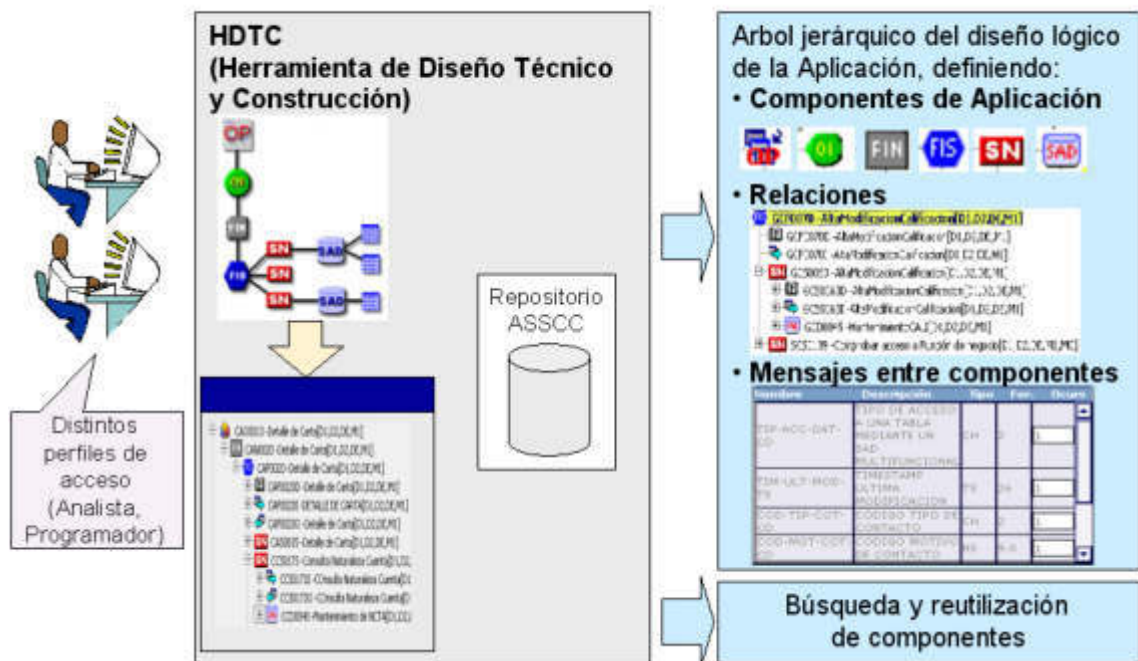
Distintos perfiles de acceso (Analista, Programador)

HDTC
(Herramienta de Diseño Técnico y Construcción)

OP
OI
FIN
SN
SAD
FIS
SN
SN
SAD

CA00033 -Detalle de Carta[DI,D2,DE,MI]
CA00020 -Detalle de Carta[DI,D2,DE,MI]
CAP00020 -Detalle de Carta[DI,D2,DE,MI]
CAP00200 -Detalle de Carta[DI,D2,DE,MI]
CAP00200 DETALLE DE CARTA[DI,D2,DE,MI]
CAP00200 -Detalle de Carta[DI,D2,DE,MI]
CA00035 -Detalle de Carta[DI,D2,DE,MI]
CC55075 -Consulta Naturaleza Cuenta[DI,D2,
CC00170 -Consulta Naturaleza Cuenta[DI
CC00170 -Consulta Naturaleza Cuenta[D
CC00045 -Mantenimiento de NCTA[DI,D2,

Repositorio ASSCC

Arbol jerárquico del diseño lógico de la Aplicación, definiendo:
• Componentes de Aplicación
OP
OI
FIN
FIS
SN
SAD

• Relaciones
GCP00070 -AltaModificacionCalificacion[DI,D2,DE,MI]
GCP3070E -AltaModificacionCalificacion[DI,D2,DE,P...]
GCP3070E -AltaModificacionCalificacion[DI,D2,DE,MI]
GCS0003 -AltaModificacionCalificacion[DI,D2,DE,MI]
GCS0030 -AltaModificacionCalificacion[DI,D2,DE,MI]
GCS0030E -AltaModificacionCalificacion[DI,D2,DE,MI]
GCD0045 -MantenimientoCALIF[DI,D2,DE,MI]
SCC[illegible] -Comprobar acceso a función de negocio[DI,D2,DE,MI,MC]

• Mensajes entre componentes

| Nombre | Descripción | Tipo | Fmt. | Ocurs |
|---|---|---|---|---|
| TIP-ACC-DAT-OD | TIPO DE ACCESO A UNA TABLA MEDIANTE UN SAD MULTIFUNCIONAL | CH | 2 | 1 |
| TIM-ULT-MOD-FS | TIMESTAMP ULTIMA MODIFICACION | TS | 26 | 1 |
| COD-TIP-COT-CO | CODIGO TIPO DE CONTACTO | CH | 2 | 1 |
| COD-MOT-COT-CO | CODIGO MOTIVO DE CONTACTO | NS | 4.0 | 1 |

Búsqueda y reutilización de componentes